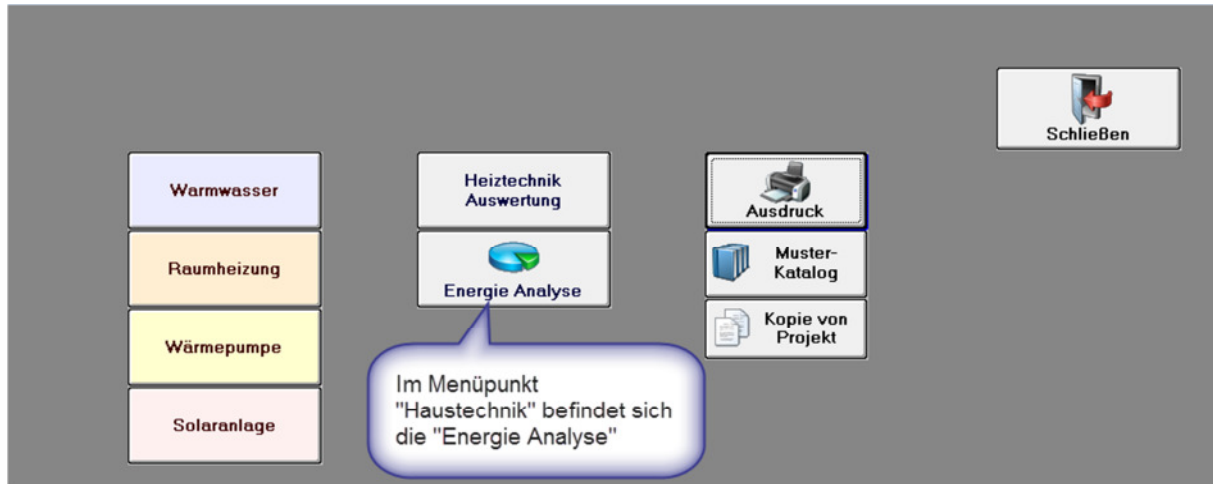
Schließen

Warmwasser

Raumheizung

Wärmepumpe

Solaranlage

Heiztechnik Auswertung

Energie Analyse

Ausdruck

Muster-Katalog

Kopie von Projekt

Im Menüpunkt "Haustechnik" befindet sich die "Energie Analyse"